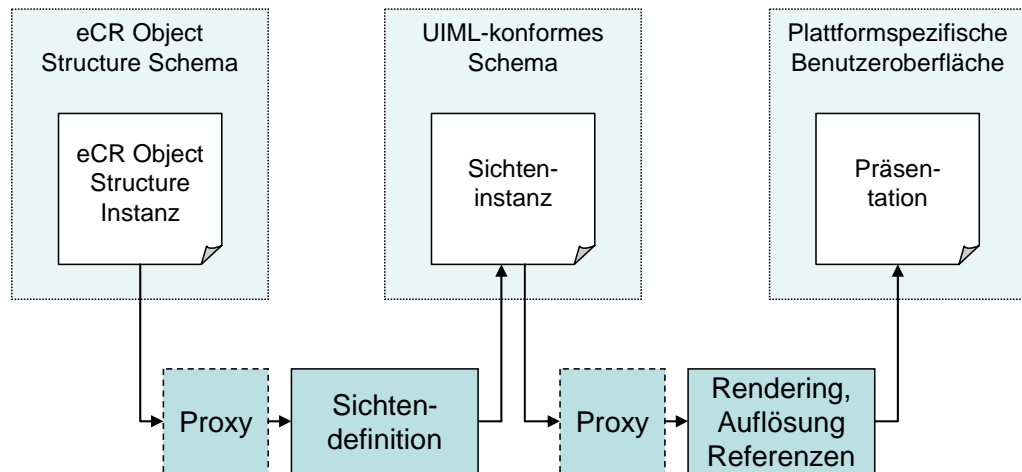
eCR Object Structure Schema

eCR Object Structure Instanz

UIML-konformes Schema

Sichteninstanz

Plattformspezifische Benutzeroberfläche

Präsentation

Proxy

Sichtendefinition

Proxy

Rendering, Auflösung Referenzen